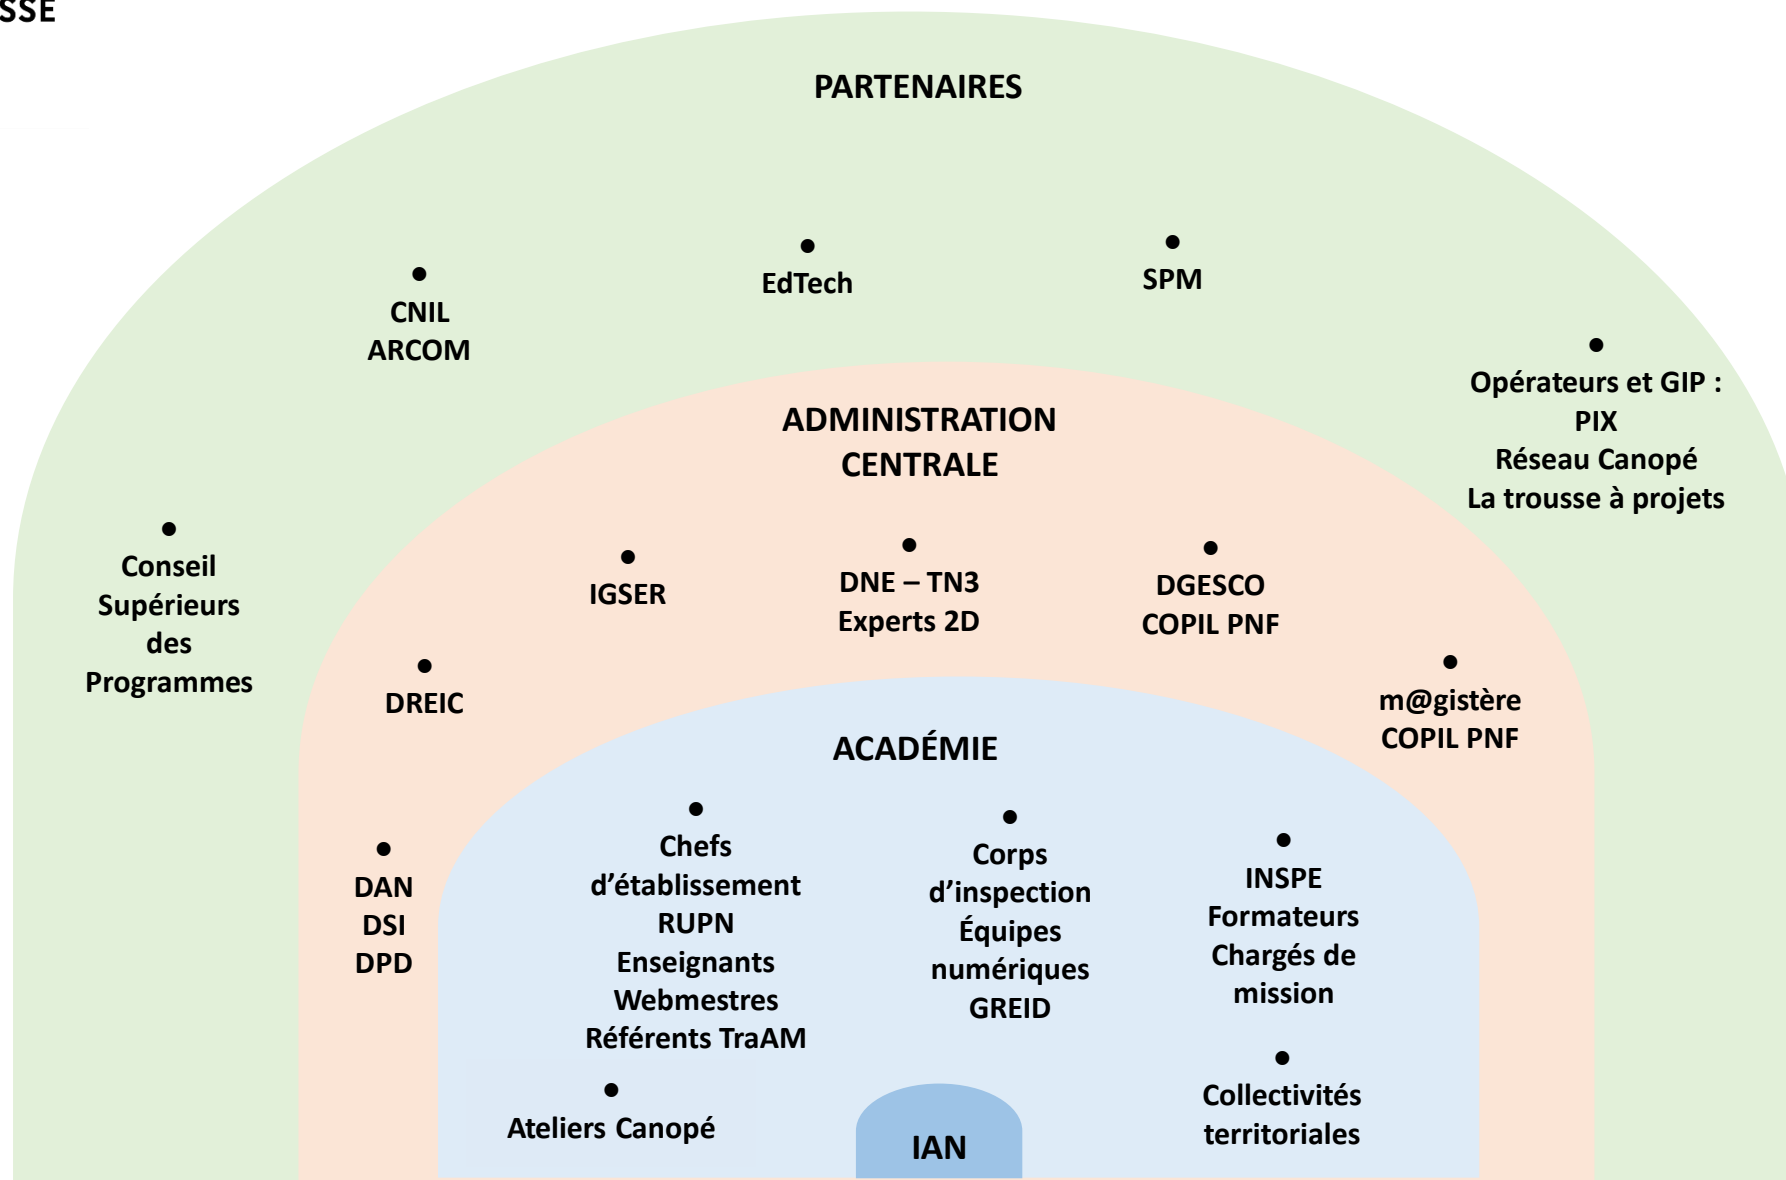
SSE

PARTENAIRES

CNIL
ARCOM

EdTech

SPM

Opérateurs et GIP :
PIX
Réseau Canopé
La trousse à projets

Conseil
Supérieurs
des
Programmes

ADMINISTRATION
CENTRALE

IGSER

DNE – TN3
Experts 2D

DGESCO
COPIL PNF

DREIC

m@gistère
COPIL PNF

DAN
DSI
DPD

ACADÉMIE

Chefs
d’établissement
RUPN
Enseignants
Webmestres
Référents TraAM

Corps
d’inspection
Équipes
numériques
GREID

INSPE
Formateurs
Chargés de
mission

Ateliers Canopé

IAN

Collectivités
territoriales